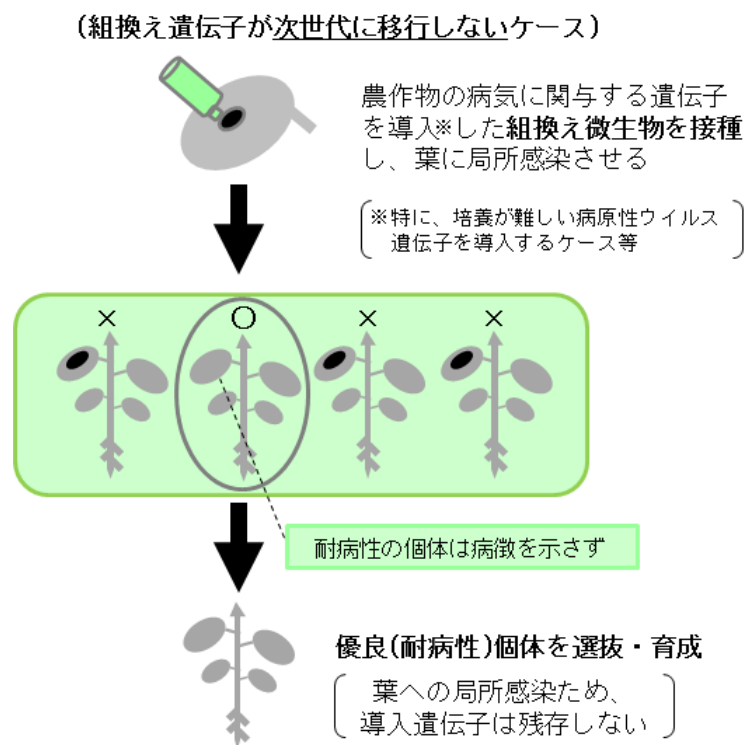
（組換え遺伝子が次世代に移行しないケース）

農作物の病気に関与する遺伝子を導入※した組換え微生物を接種し、葉に局所感染させる

※特に、培養が難しい病原性ウイルス遺伝子を導入するケース等

×　○　×　×

耐病性の個体は病徴を示さず

優良（耐病性）個体を選抜・育成

葉への局所感染ため、導入遺伝子は残存しない